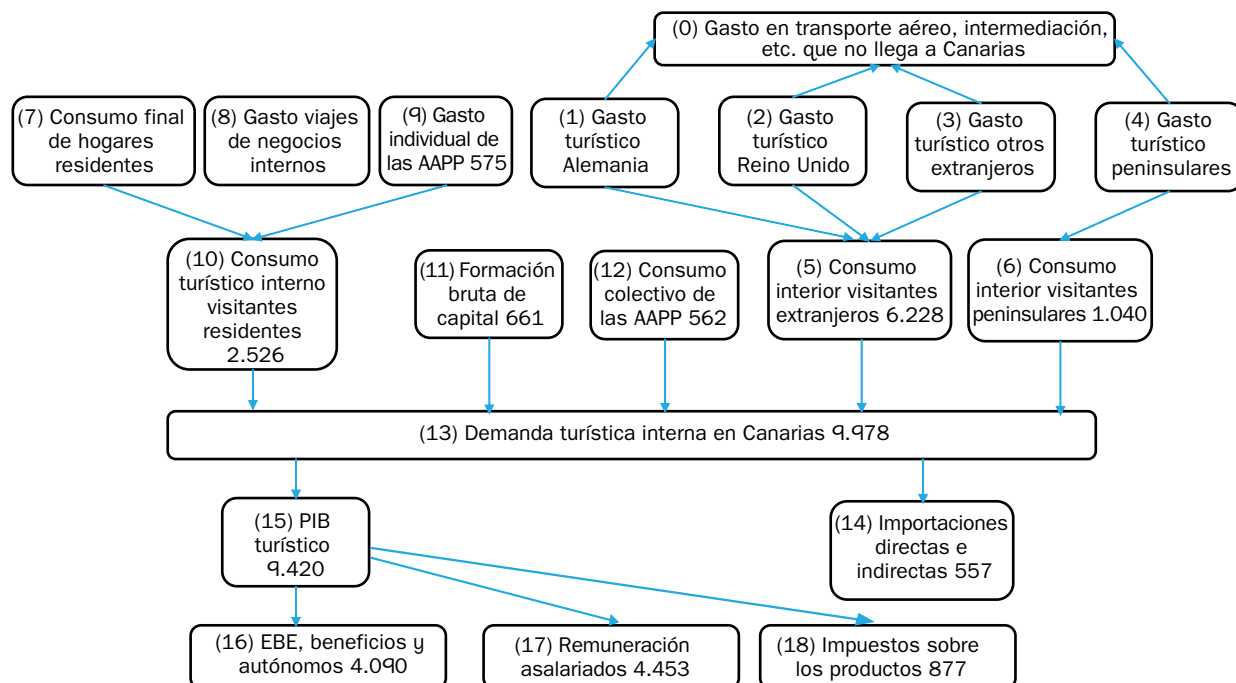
(0) Gasto en transporte aéreo, intermediación, etc. que no llega a Canarias

(7) Consumo final de hogares residentes

(8) Gasto viajes de negocios internos

(9) Gasto individual de las AAPP 575

(1) Gasto turístico Alemania

(2) Gasto turístico Reino Unido

(3) Gasto turístico otros extranjeros

(4) Gasto turístico peninsulares

(10) Consumo turístico interno visitantes residentes 2.526

(11) Formación bruta de capital 661

(12) Consumo colectivo de las AAPP 562

(5) Consumo interior visitantes extranjeros 6.228

(6) Consumo interior visitantes peninsulares 1.040

(13) Demanda turística interna en Canarias 9.978

(15) PIB turístico 9.420

(14) Importaciones directas e indirectas 557

(16) EBE, beneficios y autónomos 4.090

(17) Remuneración asalariados 4.453

(18) Impuestos sobre los productos 877